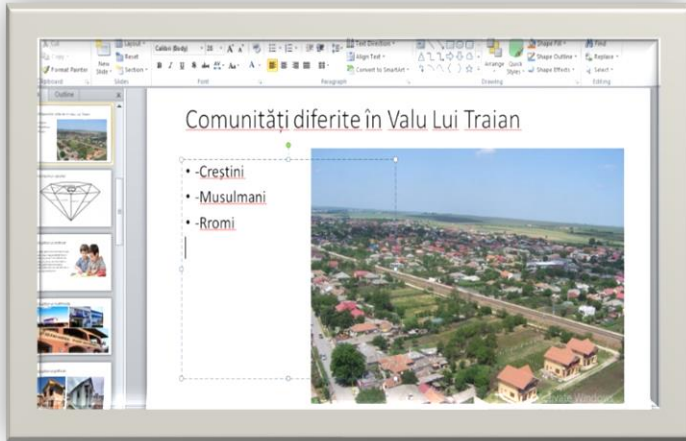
Cut
Copy
Format Painter
Clipboard
New Slide
Layout
Reset
Section
Slides
Calibri (Body)
28
A A
B I U S abc AV Aa A
Font
Text Direction
Align Text
Convert to SmartArt
Paragraph
Arrange
Quick Styles
Shape Fill
Shape Outline
Shape Effects
Drawing
Find
Replace
Select
Editing
Outline

Comunități diferite în Valu Lui Traian

• -Creștini
• -Musulmani
• -Romi

Activate Windows